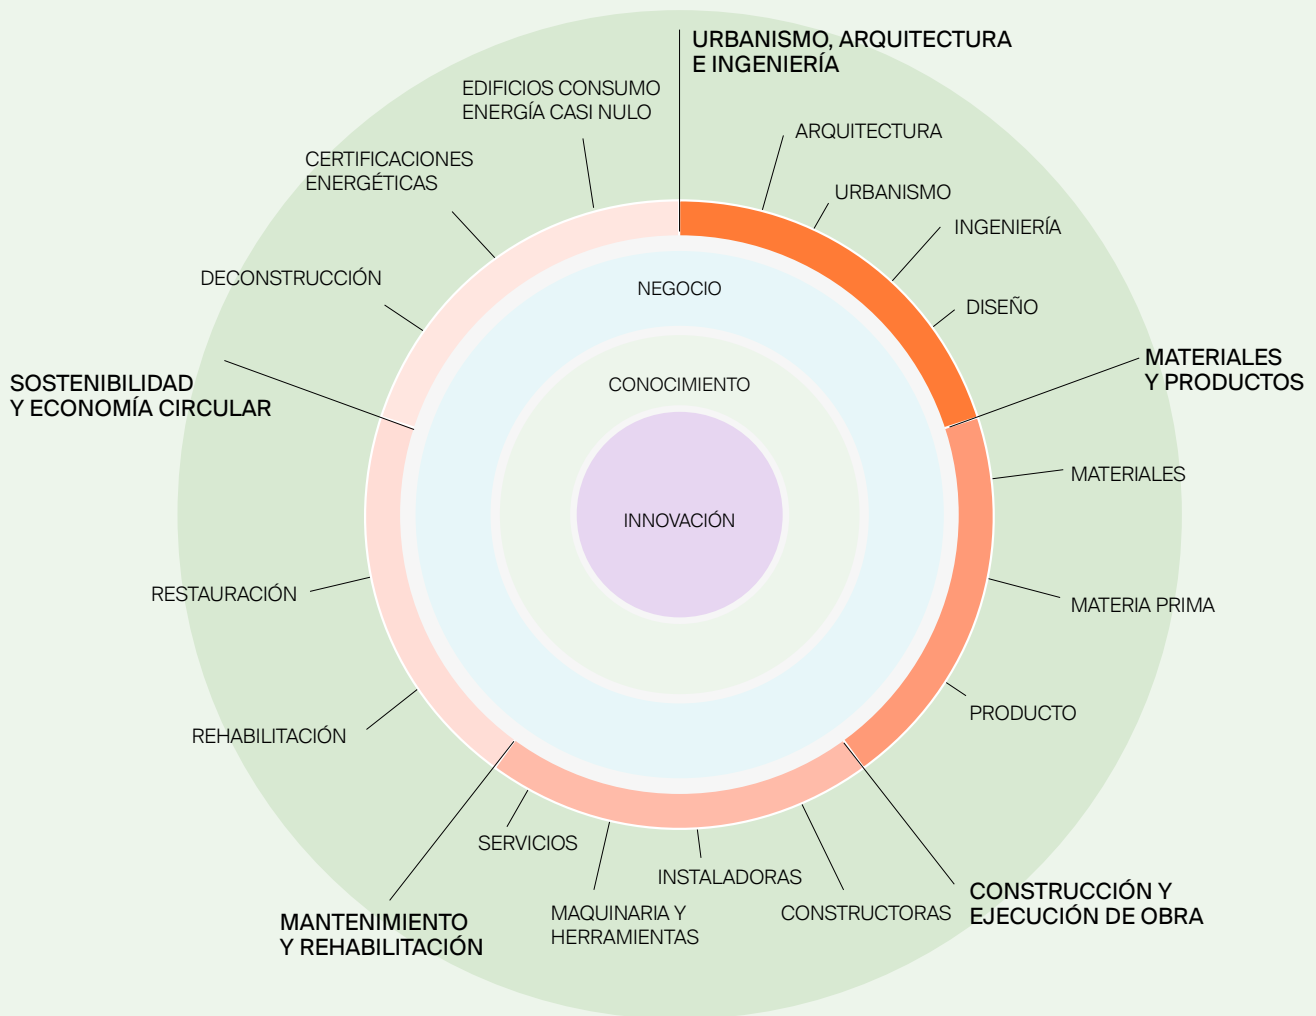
URBANISMO, ARQUITECTURA E INGENIERÍA

ARQUITECTURA

URBANISMO

INGENIERÍA

DISEÑO

MATERIALES Y PRODUCTOS

MATERIALES

MATERIA PRIMA

PRODUCTO

CONSTRUCCIÓN Y EJECUCIÓN DE OBRA

CONSTRUCTORAS

INSTALADORAS

MAQUINARIA Y HERRAMIENTAS

SERVICIOS

MANTENIMIENTO Y REHABILITACIÓN

REHABILITACIÓN

RESTAURACIÓN

SOSTENIBILIDAD Y ECONOMÍA CIRCULAR

DECONSTRUCCIÓN

CERTIFICACIONES ENERGÉTICAS

EDIFICIOS CONSUMO ENERGÍA CASI NULO

NEGOCIO

CONOCIMIENTO

INNOVACIÓN